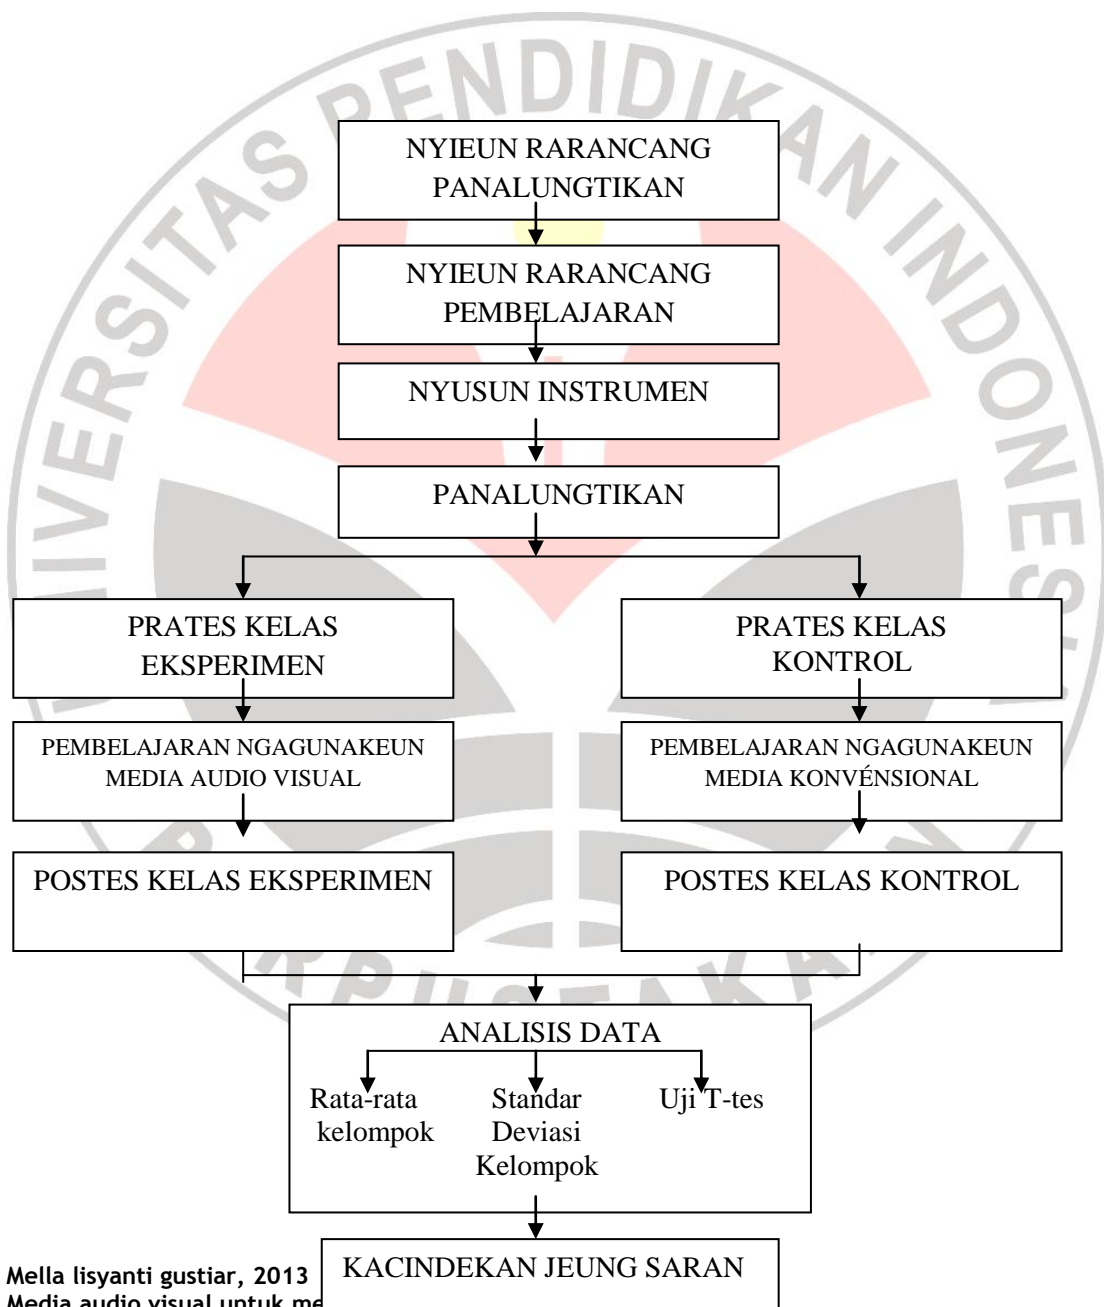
UNIVERSITAS PENDIDIKAN INDONESIA

PERPUSTAKAAN

NYIEUN RARANCANG PANALUNGTIKAN

NYIEUN RARANCANG PEMBELAJARAN

NYUSUN INSTRUMEN

PANALUNGTIKAN

PRATES KELAS EKSPERIMEN

PRATES KELAS KONTROL

PEMBELAJARAN NGAGUNAKEUN MEDIA AUDIO VISUAL

PEMBELAJARAN NGAGUNAKEUN MEDIA KONVÉNSIONAL

POSTES KELAS EKSPERIMEN

POSTES KELAS KONTROL

ANALISIS DATA

Rata-rata kelompok

Standar Deviasi Kelompok

Uji T-tes

KACINDEKAN JEUNG SARAN

Mella lisyanti gustiar, 2013
Media audio visual untuk me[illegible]